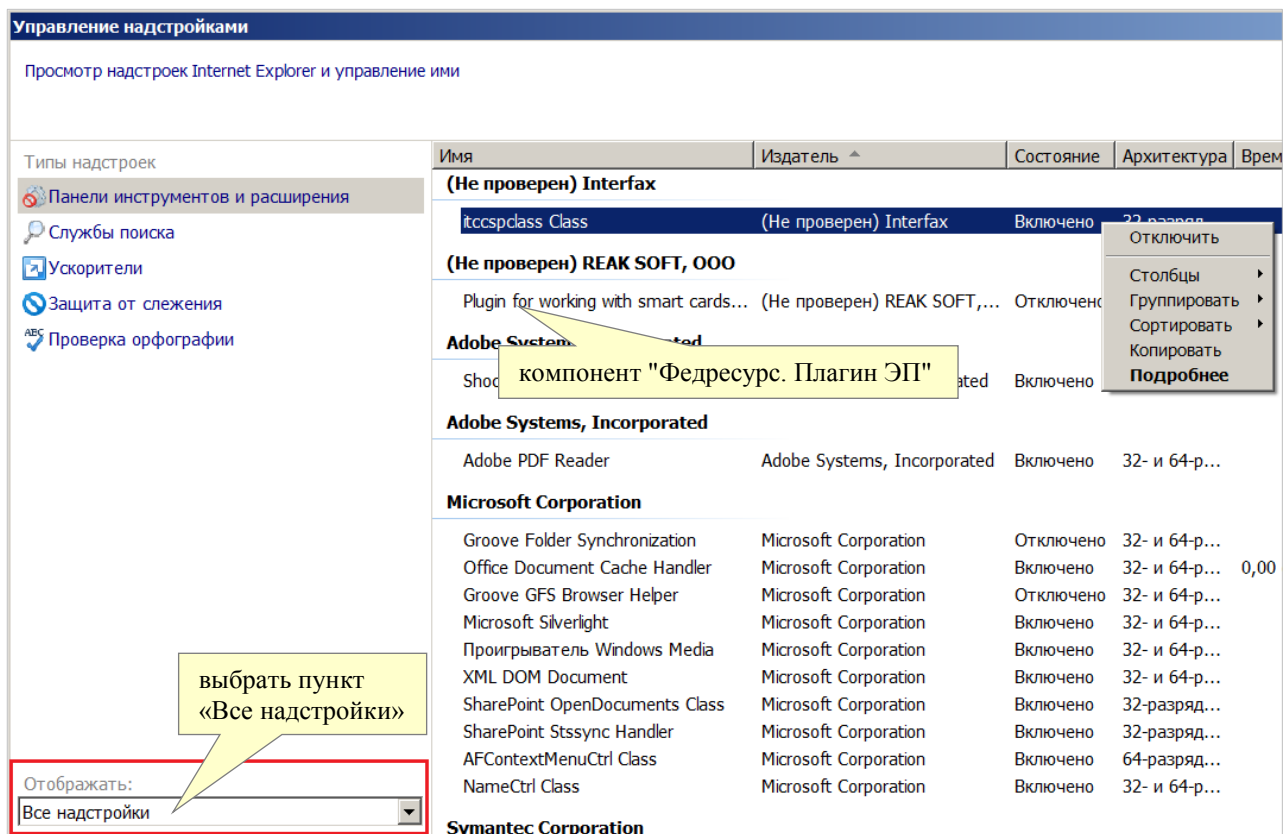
Управление надстройками

Просмотр надстроек Internet Explorer и управление ими

Типы надстроек
Панели инструментов и расширения
Службы поиска
Ускорители
Защита от слежения
Проверка орфографии

выбрать пункт «Все надстройки»

Отображать:
Все надстройки

| Имя | Издатель | Состояние | Архитектура | Врем |
|---|---|---|---|---|
| (Не проверен) Interfax | | | | |
| itccspclass Class | (Не проверен) Interfax | Включено | 32-разряд... | |
| (Не проверен) REAK SOFT, OOO | | | | |
| Plugin for working with smart cards... | (Не проверен) REAK SOFT,... | Отключено | | |
| Adobe Syste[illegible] | | | | |
| Shoc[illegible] | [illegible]ated | Включено | | |
| Adobe Systems, Incorporated | | | | |
| Adobe PDF Reader | Adobe Systems, Incorporated | Включено | 32- и 64-р... | |
| Microsoft Corporation | | | | |
| Groove Folder Synchronization | Microsoft Corporation | Отключено | 32- и 64-р... | |
| Office Document Cache Handler | Microsoft Corporation | Включено | 32- и 64-р... | 0,00 |
| Groove GFS Browser Helper | Microsoft Corporation | Отключено | 32- и 64-р... | |
| Microsoft Silverlight | Microsoft Corporation | Включено | 32- и 64-р... | |
| Проигрыватель Windows Media | Microsoft Corporation | Включено | 32- и 64-р... | |
| XML DOM Document | Microsoft Corporation | Включено | 32- и 64-р... | |
| SharePoint OpenDocuments Class | Microsoft Corporation | Включено | 32-разряд... | |
| SharePoint Stssync Handler | Microsoft Corporation | Включено | 32-разряд... | |
| AFContextMenuCtrl Class | Microsoft Corporation | Включено | 64-разряд... | |
| NameCtrl Class | Microsoft Corporation | Включено | 32- и 64-р... | |
| Symantec Corporation | | | | |

компонент "Федресурс. Плагин ЭП"

Отключить
Столбцы
Группировать
Сортировать
Копировать
Подробнее